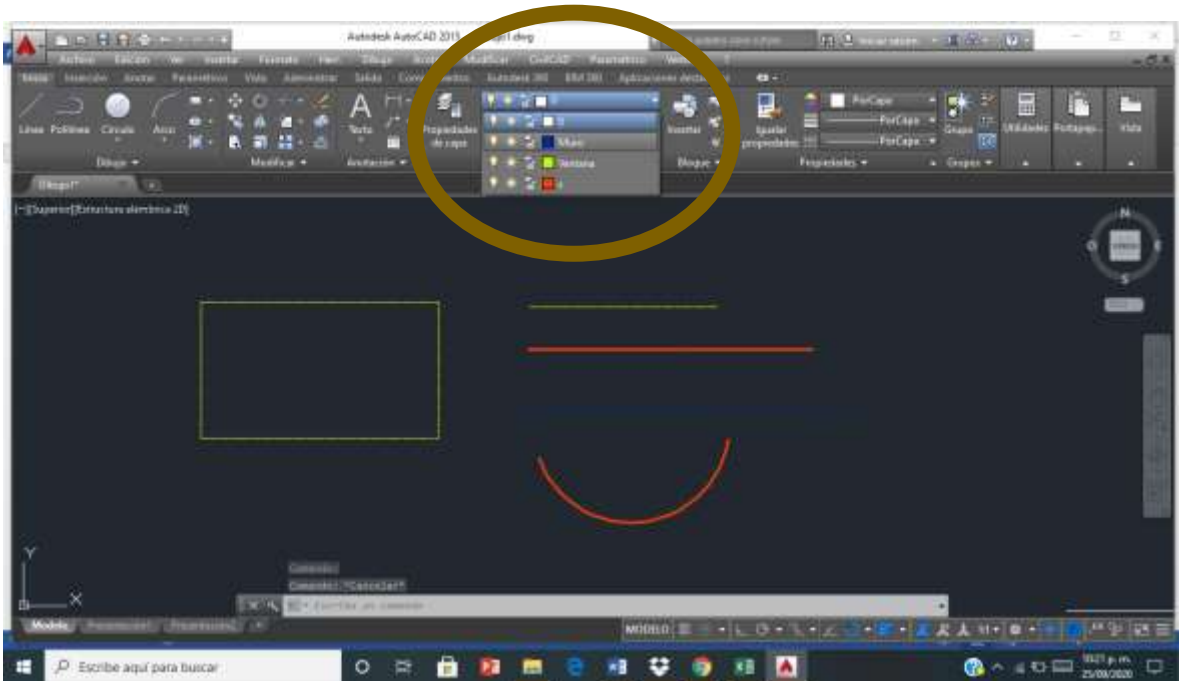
Autodesk AutoCAD 2015 Dibujo1.dwg

Archivo Edición Ver Insertar Formato Herr Dibujo Acotar Modificar CivilCAD Parametrizar Ventana

Inicio Inserción Anotar Paramétrico Vista Administrar Salida Complementos Autodesk 360 BIM 360 Aplicaciones destacadas

Línea Polilínea Círculo Arco

Dibujo

Modificar

Texto

Anotación

Propiedades de capa

0

0

Muro

Ventana

Insertar

Bloque

Igualar propiedades

PorCapa

PorCapa

PorCapa

Propiedades

Grupo

Grupos

Utilidades Portapap. Vista

Dibujo1*

[−][Superior][Estructura alámbrica 2D]

N

S

SUPERIOR

Comando:

Comando: *Cancelar*

Escriba un comando

Modelo Presentación1 Presentación2

MODELO

Escribe aquí para buscar

10:21 p. m.
25/09/2020